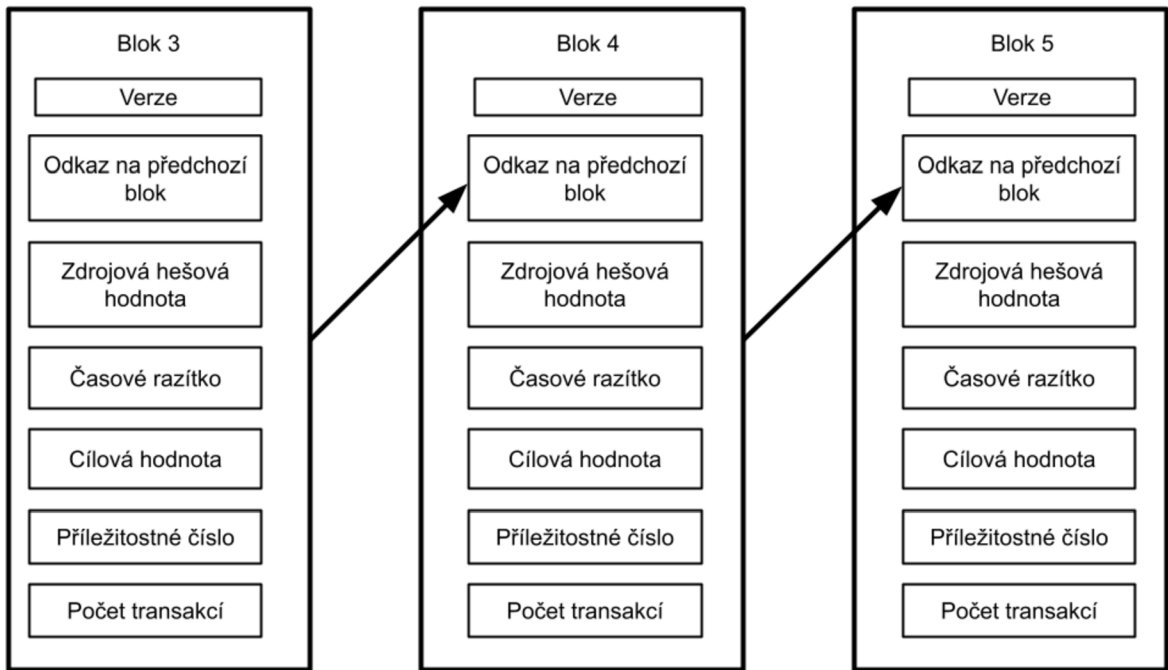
Blok 3

Verze

Odkaz na předchozí blok

Zdrojová hešová hodnota

Časové razítko

Cílová hodnota

Příležitostné číslo

Počet transakcí

Blok 4

Verze

Odkaz na předchozí blok

Zdrojová hešová hodnota

Časové razítko

Cílová hodnota

Příležitostné číslo

Počet transakcí

Blok 5

Verze

Odkaz na předchozí blok

Zdrojová hešová hodnota

Časové razítko

Cílová hodnota

Příležitostné číslo

Počet transakcí